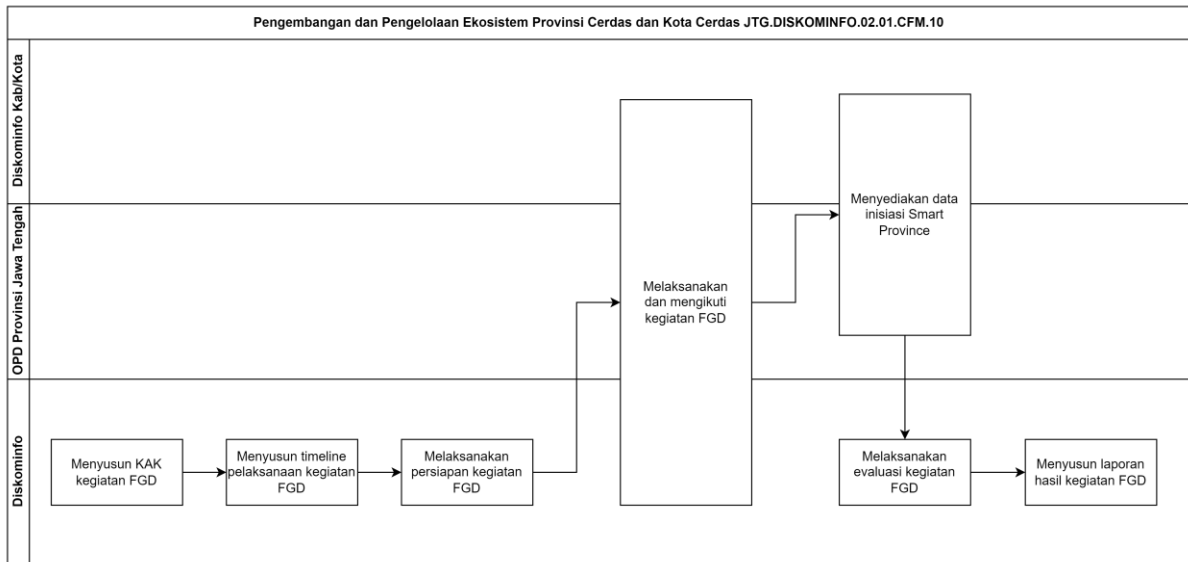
Pengembangan dan Pengelolaan Ekosistem Provinsi Cerdas dan Kota Cerdas JTG.DISKOMINFO.02.01.CFM.10

Diskominfo Kab/Kota

OPD Provinsi Jawa Tengah

Diskominfo

Menyusun KAK kegiatan FGD

Menyusun timeline pelaksanaan kegiatan FGD

Melaksanakan persiapan kegiatan FGD

Melaksanakan dan mengikuti kegiatan FGD

Menyediakan data inisiasi Smart Province

Melaksanakan evaluasi kegiatan FGD

Menyusun laporan hasil kegiatan FGD